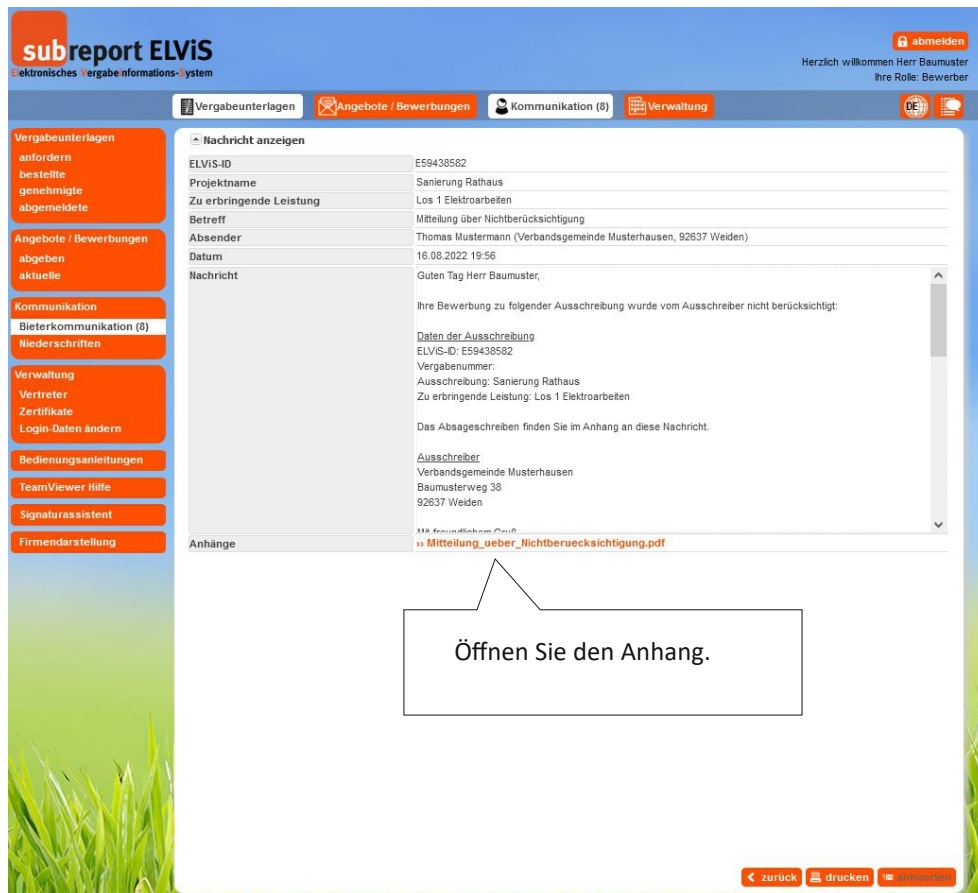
subreport ELViS
Elektronisches Vergabeinformations-System

abmelden
Herzlich willkommen Herr Baumuster
Ihre Rolle: Bewerber

Vergabeunterlagen | Angebote / Bewerbungen | Kommunikation (8) | Verwaltung

DE

Vergabeunterlagen
anfordern
bestellte
genehmigte
abgemeldete

Angebote / Bewerbungen
abgeben
aktuelle

Kommunikation
Bieterkommunikation (8)
Niederschriften

Verwaltung
Vertreter
Zertifikate
Login-Daten ändern

Bedienungsanleitungen

TeamViewer Hilfe

Signaturassistent

Firmendarstellung

Nachricht anzeigen

| ELViS-ID | E59438582 |
|---|---|
| Projektname | Sanierung Rathaus |
| Zu erbringende Leistung | Los 1 Elektroarbeiten |
| Betreff | Mitteilung über Nichtberücksichtigung |
| Absender | Thomas Mustermann (Verbandsgemeinde Musterhausen, 92637 Weiden) |
| Datum | 16.08.2022 19:56 |
| Nachricht | Guten Tag Herr Baumuster, Ihre Bewerbung zu folgender Ausschreibung wurde vom Ausschreiber nicht berücksichtigt: Daten der Ausschreibung ELViS-ID: E59438582 Vergabenummer: Ausschreibung: Sanierung Rathaus Zu erbringende Leistung: Los 1 Elektroarbeiten Das Absageschreiben finden Sie im Anhang an diese Nachricht. Ausschreiber Verbandsgemeinde Musterhausen Baumusterweg 38 92637 Weiden Mit freundlichem Gruß |
| Anhänge | » Mitteilung_ueber_Nichtberuecksichtigung.pdf |

Öffnen Sie den Anhang.

zurück | drucken | antworten